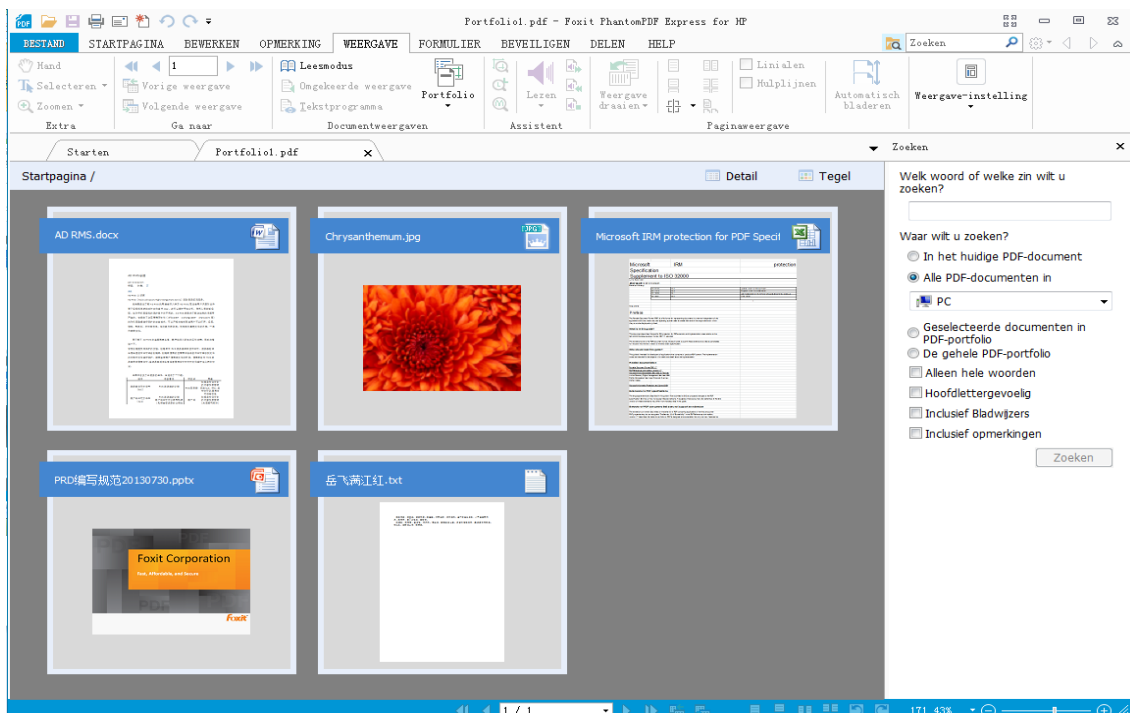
Portfolio1.pdf - Foxit PhantomPDF Express for HP

BESTAND STARTPAGINA BEWERKEN OPMERKING WEERGAVE FORMULIER BEVEILIGEN DELEN HELP

Zoeken

Hand
Selecteren
Zoomen
Extra

1
Vorige weergave
Volgende weergave
Ga naar

Leesmodus
Omgekeerde weergave
Tekstprogramma
Portfolio
Documentweergaven

Leren
Assistent

Weergave draaien
Linialen
Hulplijnen
Paginaweergave

Automatisch bladeren
Weergave-instelling

Starten
Portfolio1.pdf

Zoeken

Startpagina /

Detail
Tegel

AD RMS.docx

Chrysanthemum.jpg

Microsoft IRM protection for PDF Specif

Microsoft IRM protection
Specification
Supplement to ISO 32000

PRD编写规范20130730.pptx

Foxit Corporation
Fast, Affordable, and Secure

岳飞满江红.txt

Welk woord of welke zin wilt u zoeken?

Waar wilt u zoeken?

In het huidige PDF-document
Alle PDF-documenten in
PC
Geselecteerde documenten in PDF-portfolio
De gehele PDF-portfolio
Alleen hele woorden
Hoofdlettergevoelig
Inclusief Bladwijzers
Inclusief opmerkingen

Zoeken

1 / 1

171.43%